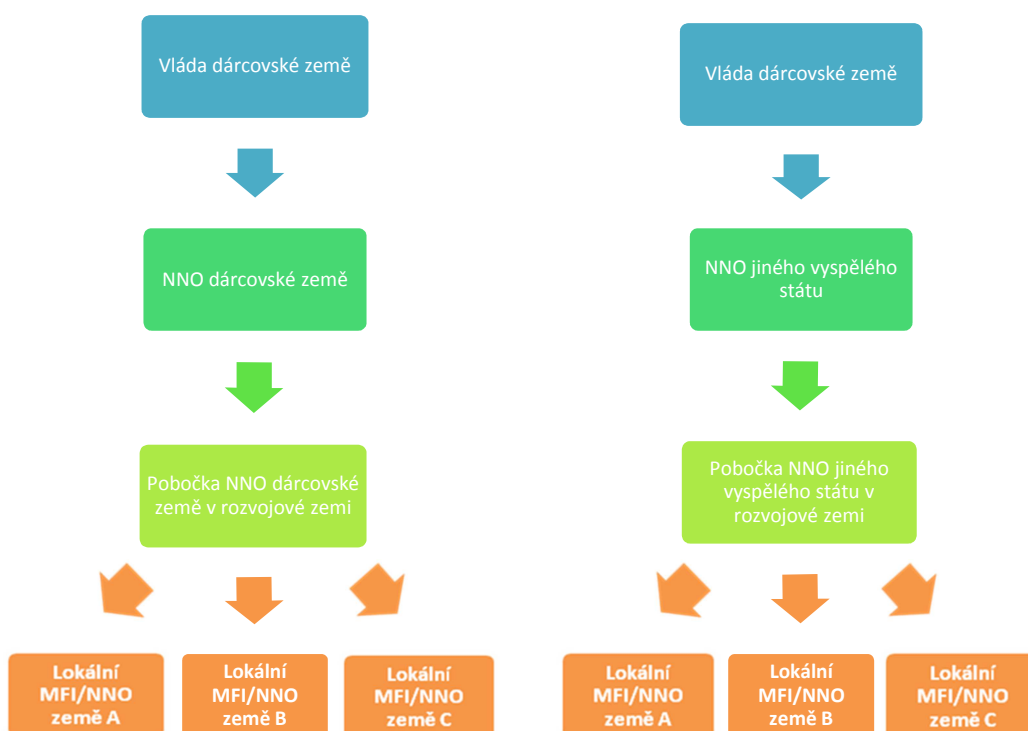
Vláda dárcovské země

NNO dárcovské země

Pobočka NNO dárcovské země v rozvojové zemi

Lokální MFI/NNO země A

Lokální MFI/NNO země B

Lokální MFI/NNO země C

Vláda dárcovské země

NNO jiného vyspělého státu

Pobočka NNO jiného vyspělého státu v rozvojové zemi

Lokální MFI/NNO země A

Lokální MFI/NNO země B

Lokální MFI/NNO země C